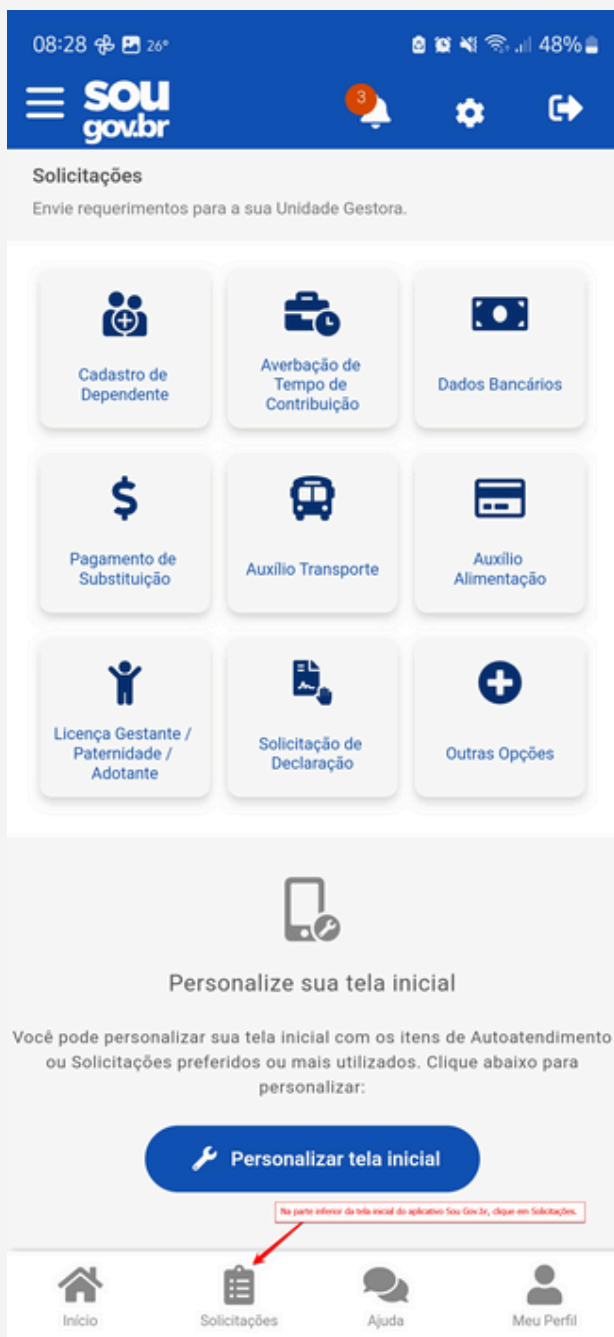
08:28 26° 48%

sou gov.br

3

Solicitações

Envie requerimentos para a sua Unidade Gestora.

Cadastro de Dependente

Averbação de Tempo de Contribuição

Dados Bancários

Pagamento de Substituição

Auxílio Transporte

Auxílio Alimentação

Licença Gestante / Paternidade / Adotante

Solicitação de Declaração

Outras Opções

Personalize sua tela inicial

Você pode personalizar sua tela inicial com os itens de Autoatendimento ou Solicitações preferidos ou mais utilizados. Clique abaixo para personalizar:

Personalizar tela inicial

Na parte inferior da tela inicial do aplicativo Sou Gov.br, clique em Solicitações.

Início

Solicitações

Ajuda

Meu Perfil